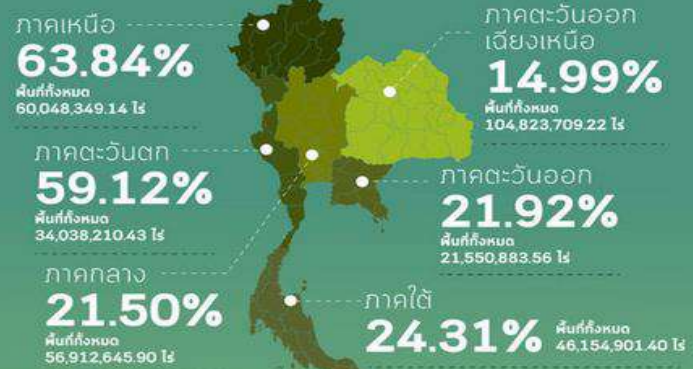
ภาคเหนือ
63.84%
พื้นที่ทั้งหมด
60,048,349.14 ไร่

ภาคตะวันออกเฉียงเหนือ
14.99%
พื้นที่ทั้งหมด
104,823,709.22 ไร่

ภาคตะวันตก
59.12%
พื้นที่ทั้งหมด
34,038,210.43 ไร่

ภาคตะวันออก
21.92%
พื้นที่ทั้งหมด
21,550,883.56 ไร่

ภาคกลาง
21.50%
พื้นที่ทั้งหมด
56,912,645.90 ไร่

ภาคใต้
24.31%
พื้นที่ทั้งหมด
46,154,901.40 ไร่